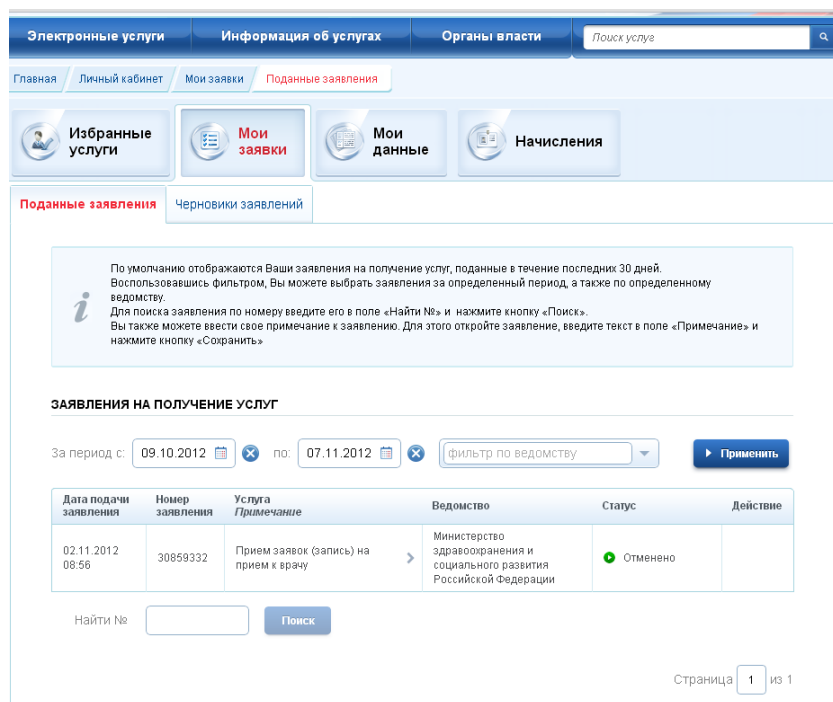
Электронные услуги | Информация об услугах | Органы власти | Поиск услуг

Главная / Личный кабинет / Мои заявки / Поданные заявления

Избранные услуги | Мои заявки | Мои данные | Начисления

Поданные заявления | Черновики заявлений

По умолчанию отображаются Ваши заявления на получение услуг, поданные в течение последних 30 дней. Воспользовавшись фильтром, Вы можете выбрать заявления за определенный период, а также по определенному ведомству.
Для поиска заявления по номеру введите его в поле «Найти №» и нажмите кнопку «Поиск».
Вы также можете ввести свое примечание к заявлению. Для этого откройте заявление, введите текст в поле «Примечание» и нажмите кнопку «Сохранить»

ЗАЯВЛЕНИЯ НА ПОЛУЧЕНИЕ УСЛУГ

За период с: 09.10.2012 по: 07.11.2012 фильтр по ведомству Применить

| Дата подачи заявления | Номер заявления | Услуга *Примечание* | Ведомство | Статус | Действие |
|---|---|---|---|---|---|
| 02.11.2012 08:56 | 30859332 | Прием заявок (запись) на прием к врачу | Министерство здравоохранения и социального развития Российской Федерации | Отменено | |

Найти № Поиск

Страница 1 из 1